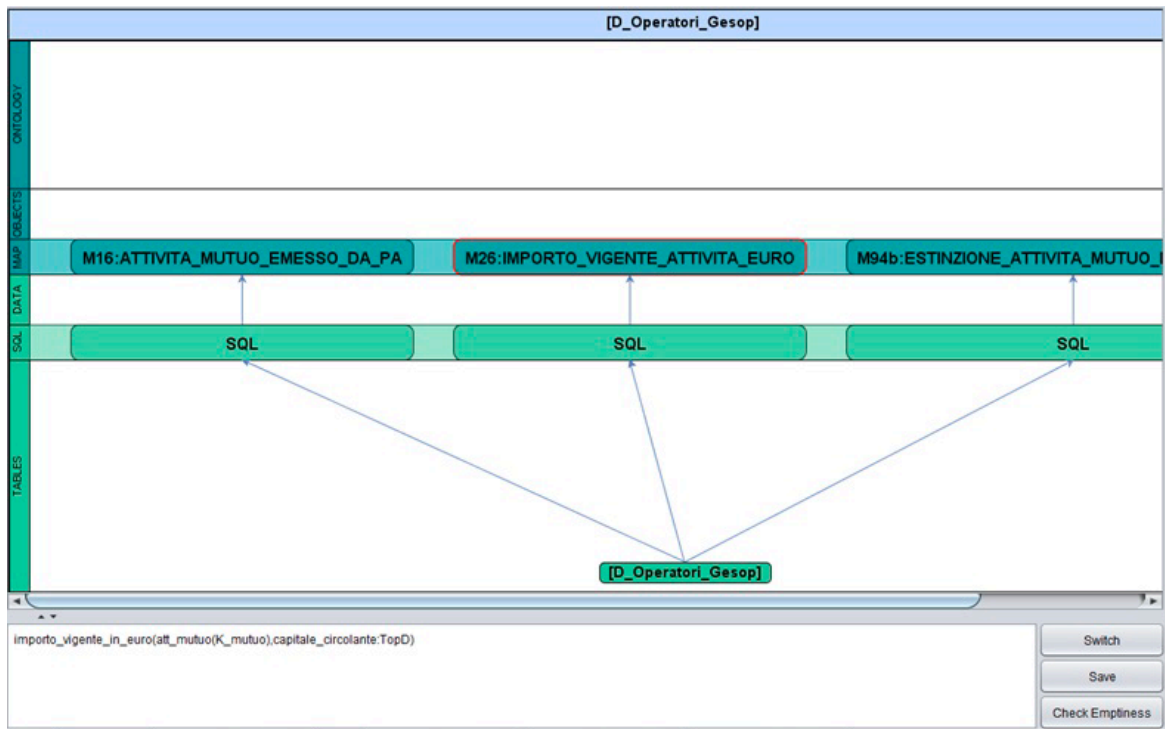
[D_Operatori_Gesop]

ONTOLOGY

OBJECTS

MAP

DATA

SQL

TABLES

M16:ATTIVITA_MUTUO_EMESSO_DA_PA

M26:IMPORTO_VIGENTE_ATTIVITA_EURO

M94b:ESTINZIONE_ATTIVITA_MUTUO_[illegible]

SQL

SQL

SQL

[D_Operatori_Gesop]

importo_vigente_in_euro(att_mutuo(K_mutuo),capitale_circolante:TopD)

Switch

Save

Check Emptiness